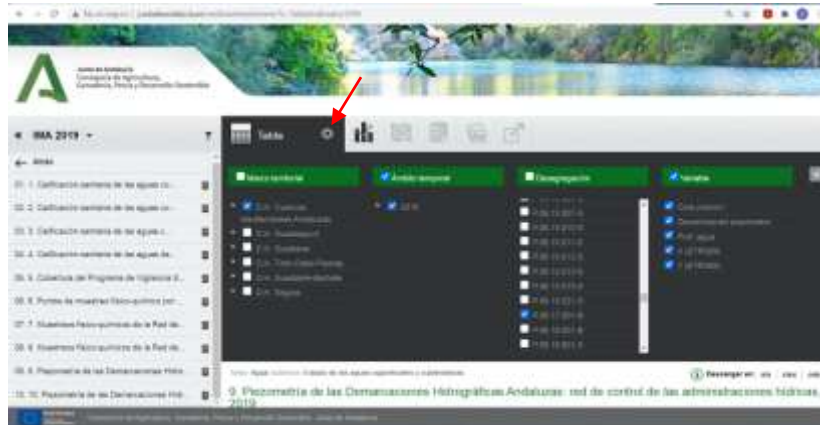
Junta de Andalucía
Consejería de Agricultura, Ganadería, Pesca y Desarrollo Sostenible

IMA 2019

Atrás

01. 1. Calificación sanitaria de las aguas co...
02. 2. Calificación sanitaria de las aguas co...
03. 3. Calificación sanitaria de las aguas c...
04. 4. Calificación sanitaria de las aguas de...
05. 5. Cobertura del Programa de Vigilancia d...
06. 6. Puntos de muestreo físico-químicos por...
07. 7. Muestreos físico-químicos de la Red de...
08. 8. Muestreos físico-químicos de la Red de...
09. 9. Piezometría de las Demarcaciones Hidro...
10. 10. Piezometría de las Demarcaciones Hidr...

Tabla

Marco territorial
Ámbito temporal
Desagregación
Variable

D.H. Cuencas Mediterráneas Andaluzas
D.H. Guadalquivir
D.H. Guadiana
D.H. Tinto-Odiel-Piedras
D.H. Guadalete-Barbate
D.H. Segura

2019

Cota piezom.
Descenso del piezómetro
Prof. agua
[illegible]
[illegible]

Tema: Agua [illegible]

Descargar en:

9. Piezometría de las Demarcaciones Hidrográficas Andaluzas: red de control de las administraciones hídricas. 2019